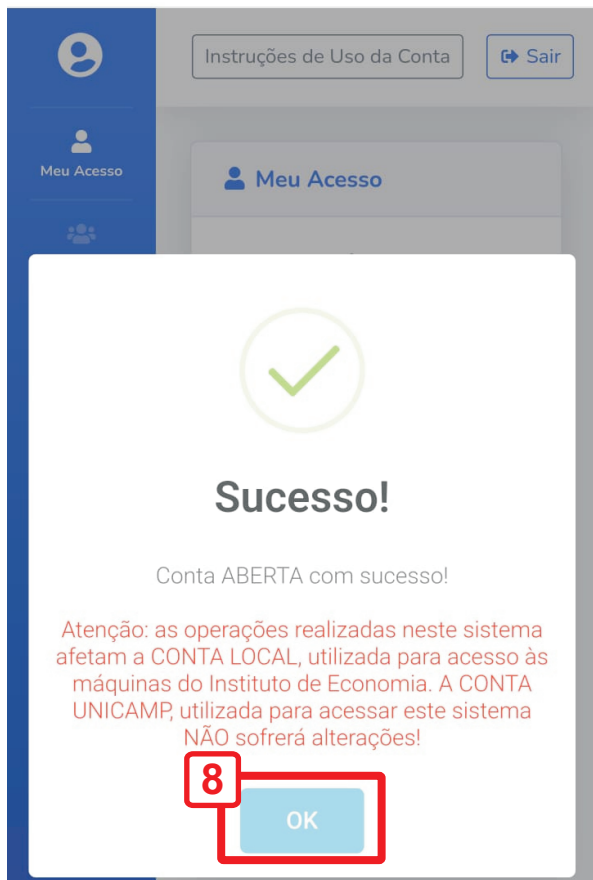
Instruções de Uso da Conta

Sair

Meu Acesso

Meu Acesso

Sucesso!

Conta ABERTA com sucesso!

Atenção: as operações realizadas neste sistema afetam a CONTA LOCAL, utilizada para acesso às máquinas do Instituto de Economia. A CONTA UNICAMP, utilizada para acessar este sistema NÃO sofrerá alterações!

8

OK